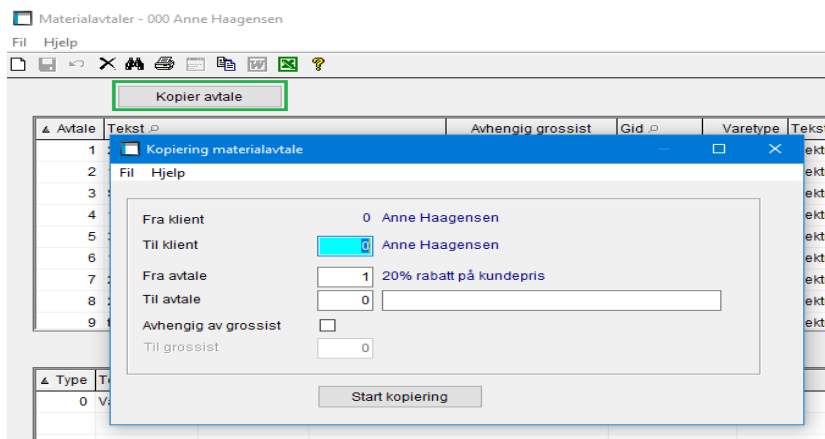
Materialavtaler - 000 Anne Haagensen
Fil Hjelp

Kopier avtale

| Avtale | Tekst | Avhengig grossist | Gid | Varetype | Tekst |
|---|---|---|---|---|---|
| 1 | | | | | ekt |
| 2 | | | | | ekt |
| 3 | | | | | ekt |
| 4 | | | | | ekt |
| 5 | | | | | ekt |
| 6 | | | | | ekt |
| 7 | | | | | ekt |
| 8 | | | | | ekt |
| 9 | | | | | ekt |

| Type | Te |
|---|---|
| 0 | Va |

Kopiering materialavtale
Fil Hjelp

Fra klient 0 Anne Haagensen
Til klient 0 Anne Haagensen
Fra avtale 1 20% rabatt på kundepris
Til avtale 0
Avhengig av grossist
Til grossist 0

Start kopiering